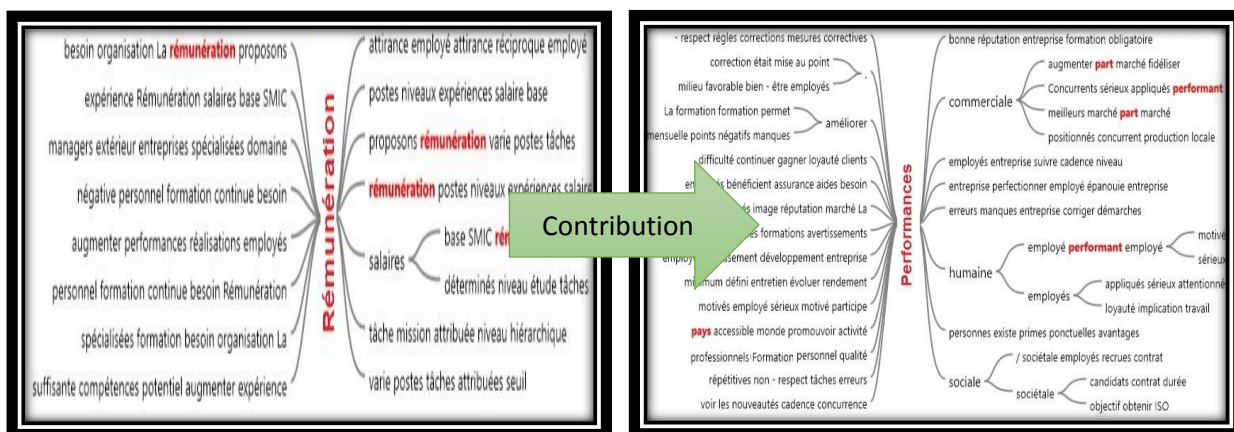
besoin organisation La rémunération proposons

expérience Rémunération salaires base SMIC

managers extérieur entreprises spécialisées domaine

négative personnel formation continue besoin

augmenter performances réalisations employés

personnel formation continue besoin Rémunération

spécialisées formation besoin organisation La

suffisante compétences potentiel augmenter expérience

Rémunération

attirance employé attirance réciproque employé

postes niveaux expériences salaire base

proposons rémunération varie postes tâches

rémunération postes niveaux expériences salaire

salaires

base SMIC ré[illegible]

déterminés niveau étude tâches

tâche mission attribuée niveau hiérarchique

varie postes tâches attribuées seuil

Contribution

- respect règles corrections mesures correctives

correction était mise au point

milieu favorable bien - être employés

La formation formation permet

mensuelle points négatifs manques

améliorer

difficulté continuer gagner loyauté clients

em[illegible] bénéficient assurance aides besoin

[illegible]s image réputation marché La

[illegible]s formations avertissements

emplo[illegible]ssement développement entreprise

m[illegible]um défini entretien évoluer rendement

motivés employé sérieux motivé participe

pays accessible monde promouvoir activité

professionnels Formation personnel qualité

répétitives non - respect tâches erreurs

voir les nouveautés cadence concurrence

Performances

bonne réputation entreprise formation obligatoire

commerciale

augmenter part marché fidéliser

Concurrents sérieux appliqués performant

meilleurs marché part marché

positionnés concurrent production locale

employés entreprise suivre cadence niveau

entreprise perfectionner employé épanouie entreprise

erreurs manques entreprise corriger démarches

humaine

employé performant employé

motivé

sérieux

employés

appliqués sérieux attentionné

loyauté implication travail

personnes existe primes ponctuelles avantages

sociale

/ sociétale employés recrues contrat

sociétale

candidats contrat durée

objectif obtenir ISO